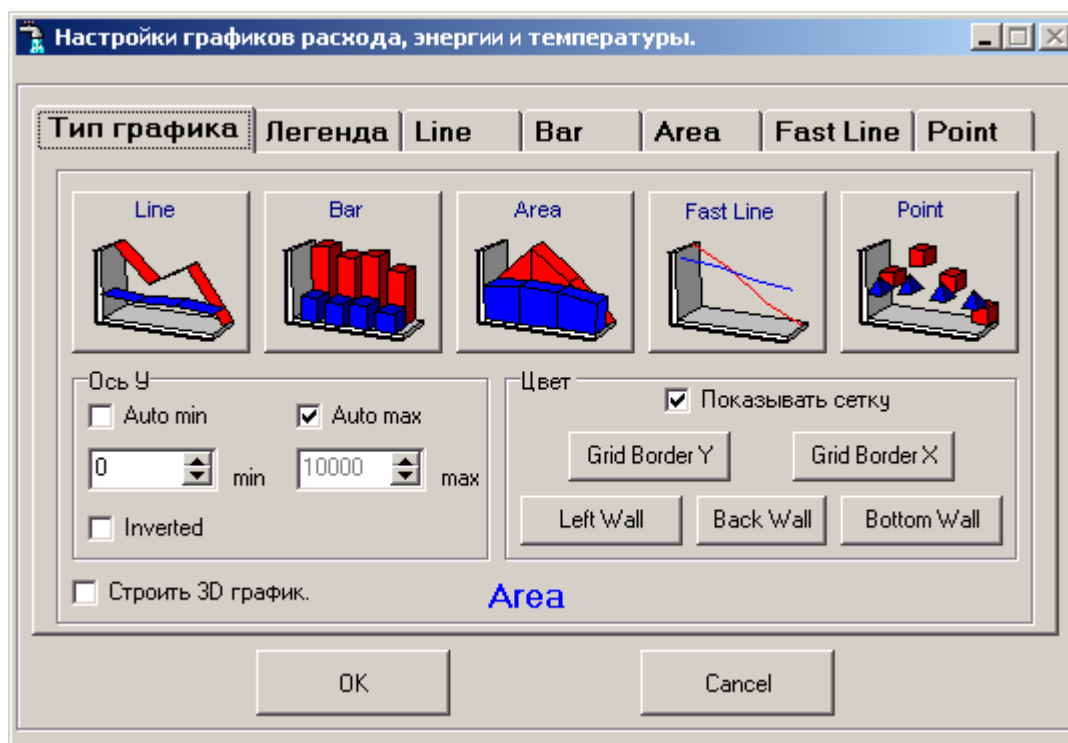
Настройки графиков расхода, энергии и температуры.

Тип графика | Легенда | Line | Bar | Area | Fast Line | Point

Line
Bar
Area
Fast Line
Point

Ось Y
Auto min
Auto max
0
min
10000
max
Inverted

Цвет
Показывать сетку
Grid Border Y
Grid Border X
Left Wall
Back Wall
Bottom Wall

Строить 3D график.
Area

OK
Cancel